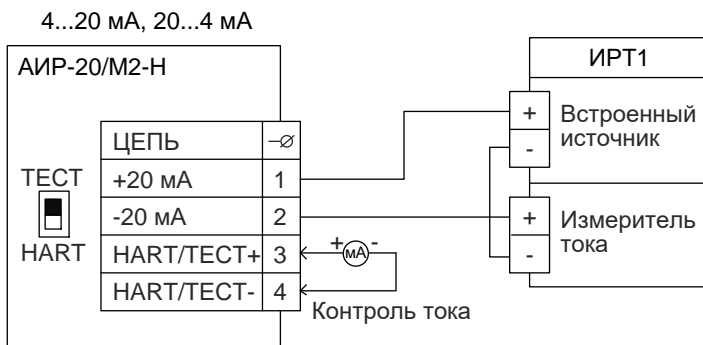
4...20 мА, 20...4 мА

АИР-20/М2-Н

| ЦЕПЬ | $-\varnothing$ |
|---|---|
| +20 мА | 1 |
| -20 мА | 2 |
| HART/ТЕСТ+ | 3 |
| HART/ТЕСТ- | 4 |

ТЕСТ

HART

+ mA -

Контроль тока

ИРТ1

+ Встроенный
- источник

+ Измеритель
- тока